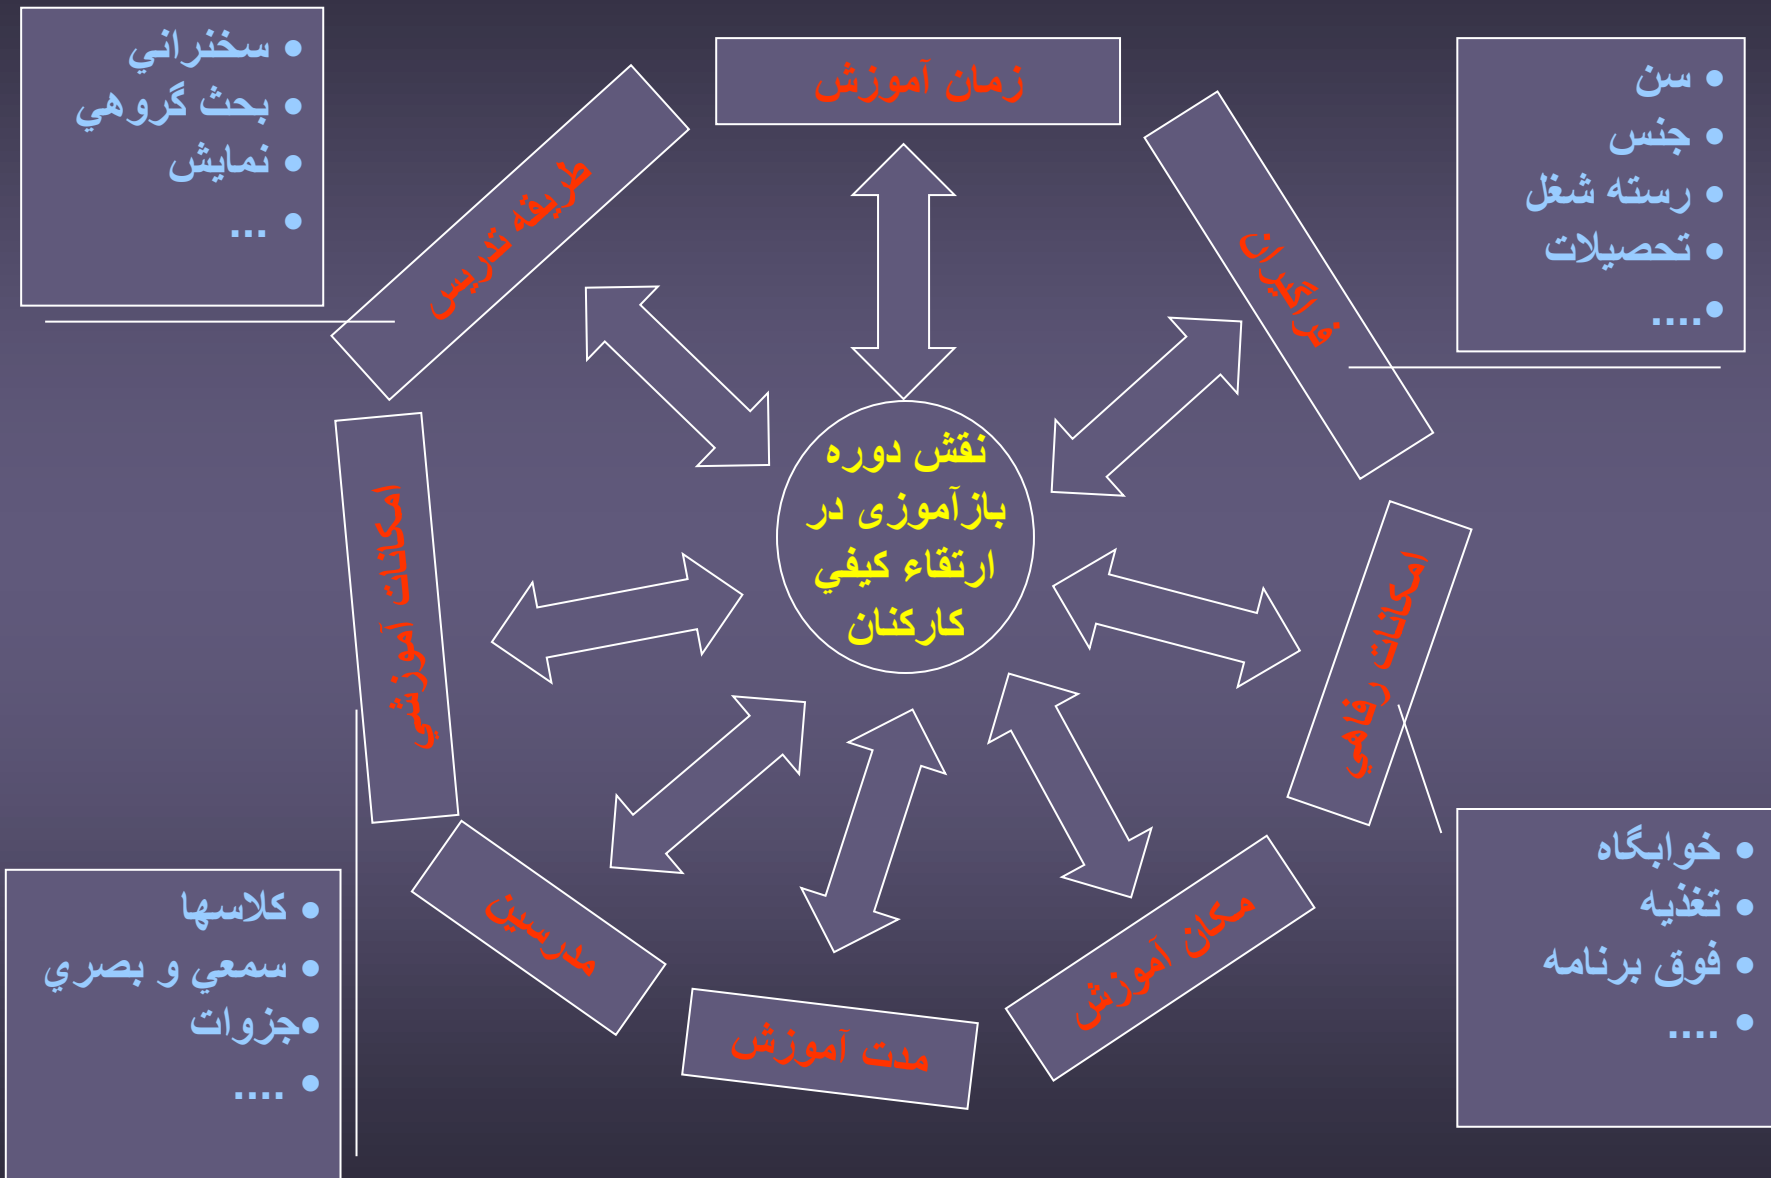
• سخنراني
• بحث گروهي
• نمايش
• ...

زمان آموزش

• سن
• جنس
• رسته شغل
• تحصيلات
• ....

طريقه تدريس

فراگيران

نقش دوره بازآموزی در ارتقاء كيفي كاركنان

امكانات آموزشي

امكانات رفاهي

مدرسين

مدت آموزش

مكان آموزش

• كلاسها
• سمعي و بصري
• جزوات
• ....

• خوابگاه
• تغذيه
• فوق برنامه
• ....